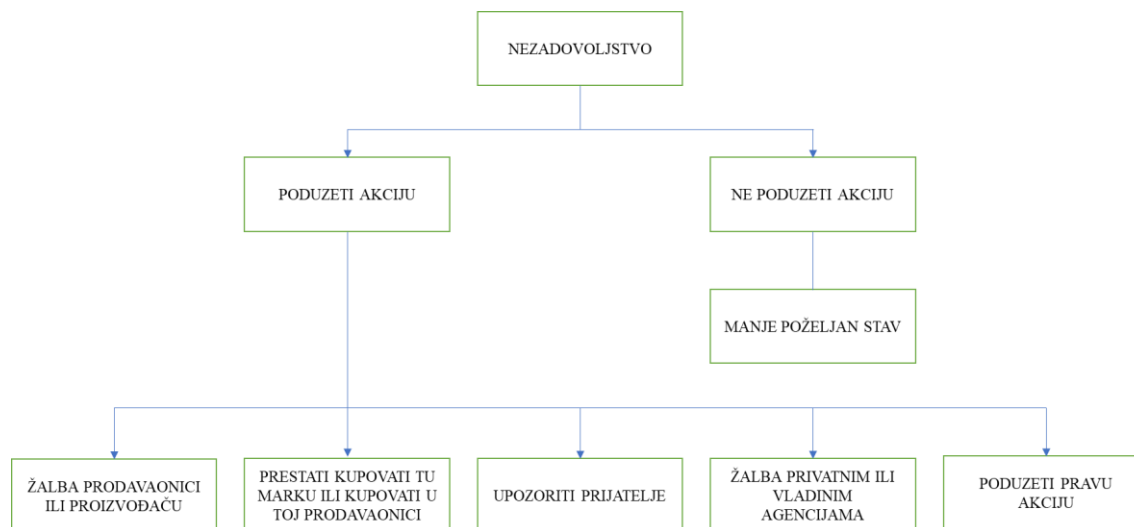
NEZADOVOLJSTVO

PODUZETI AKCIJU

NE PODUZETI AKCIJU

MANJE POŽELJAN STAV

ŽALBA PRODAVAONICI ILI PROIZVOĐAČU

PRESTATI KUPOVATI TU MARKU ILI KUPOVATI U TOJ PRODAVAONICI

UPOZORITI PRIJATELJE

ŽALBA PRIVATNIM ILI VLADINIM AGENCIJAMA

PODUZETI PRAVU AKCIJU